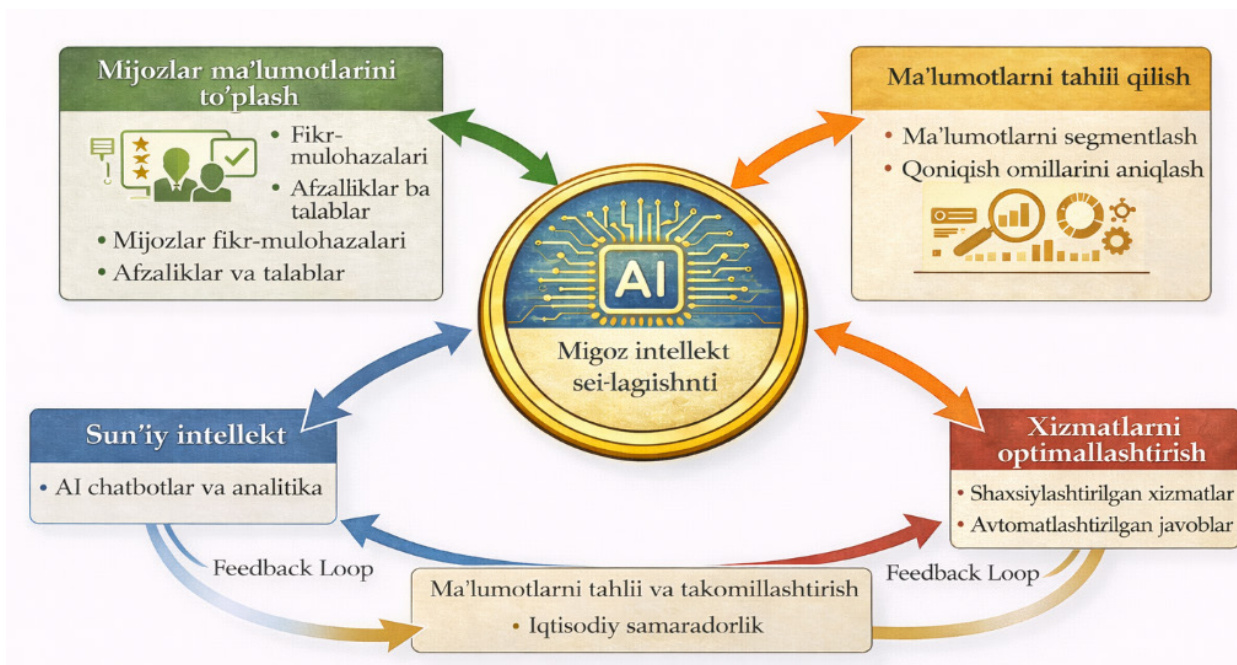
Mijozlar ma'lumotlarini to'plash

• Fikr-mulohazalari
• Afzalliklar ba talablar
• Mijozlar fikr-mulohazalari
• Afzaliklar va talablar

Ma'lumotlarni tahiii qilish

• Ma'lumotlarni segmentlash
• Qoniqish omillarini aniqlash

AI

Migoz intellekt sei-lagishnti

Sun'iy intellekt

• AI chatbotlar va analitika

Xizmatlarni optimallashtirish

• Shaxsiylashtirilgan xizmatlar
• Avtomatlashtizilgan javoblar

Feedback Loop

Ma'lumotlarni tahlii va takomillashtirish

• Iqtisodiy samaradorlik

Feedback Loop